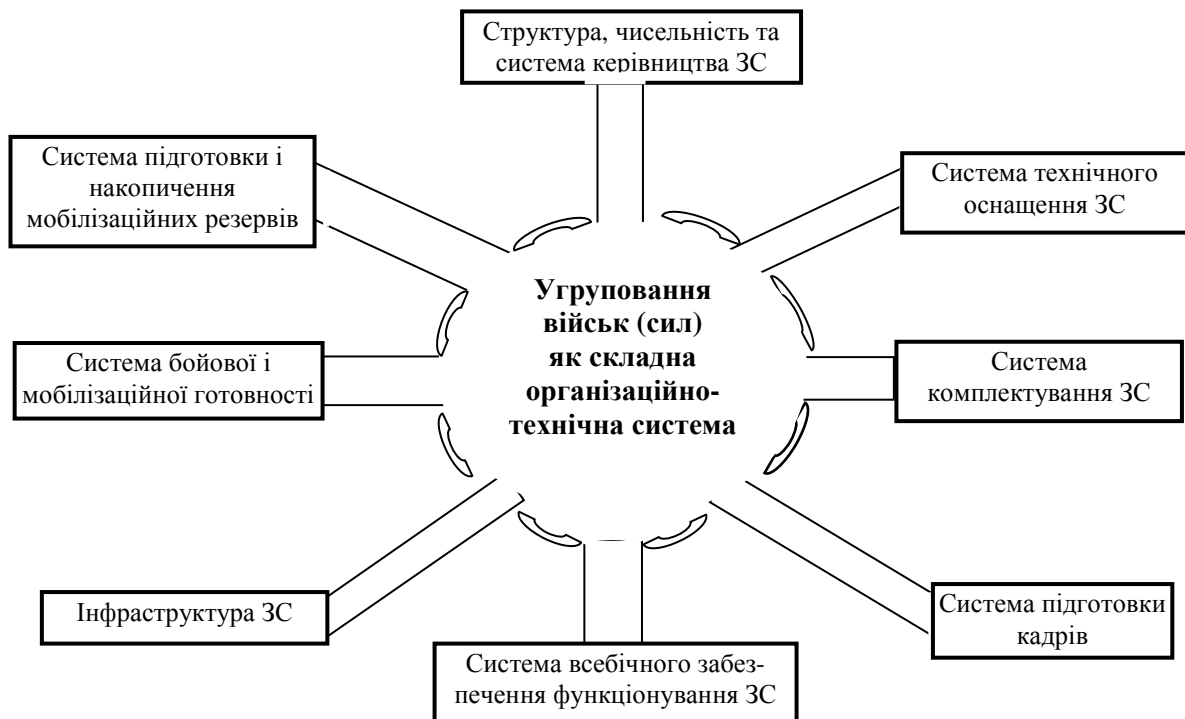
Структура, чисельність та система керівництва ЗС

Система підготовки і накопичення мобілізаційних резервів

Система технічного оснащення ЗС

Угруповання військ (сил) як складна організаційно-технічна система

Система бойової і мобілізаційної готовності

Система комплектування ЗС

Інфраструктура ЗС

Система підготовки кадрів

Система всебічного забезпечення функціонування ЗС